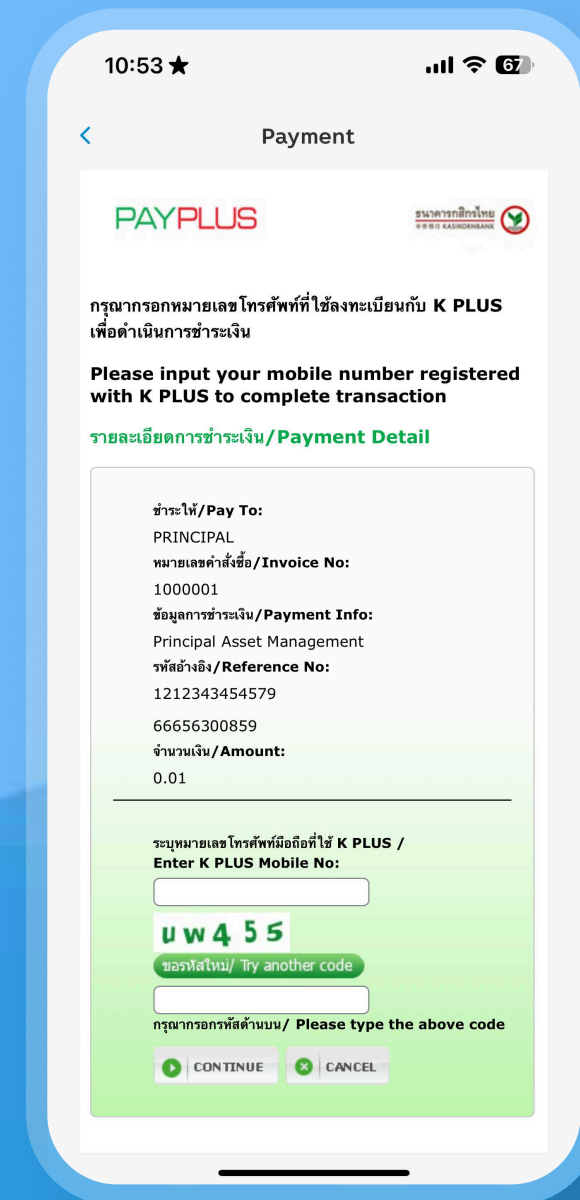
10:53 ★ 67

<

Payment

PAYPLUS

ธนาคารกสิกรไทย KASIKORNBANK

กรุณากรอกหมายเลขโทรศัพท์ที่ใช้ลงทะเบียนกับ K PLUS เพื่อดำเนินการชำระเงิน

Please input your mobile number registered with K PLUS to complete transaction

รายละเอียดการชำระเงิน/Payment Detail

ชำระให้/Pay To:
PRINCIPAL
หมายเลขคำสั่งซื้อ/Invoice No:
1000001
ข้อมูลการชำระเงิน/Payment Info:
Principal Asset Management
รหัสอ้างอิง/Reference No:
1212343454579
66656300859
จำนวนเงิน/Amount:
0.01

ระบุหมายเลขโทรศัพท์มือถือที่ใช้ K PLUS / Enter K PLUS Mobile No:

uw455

ขอรหัสใหม่/ Try another code

กรุณากรอกรหัสด้านบน/ Please type the above code

CONTINUE CANCEL